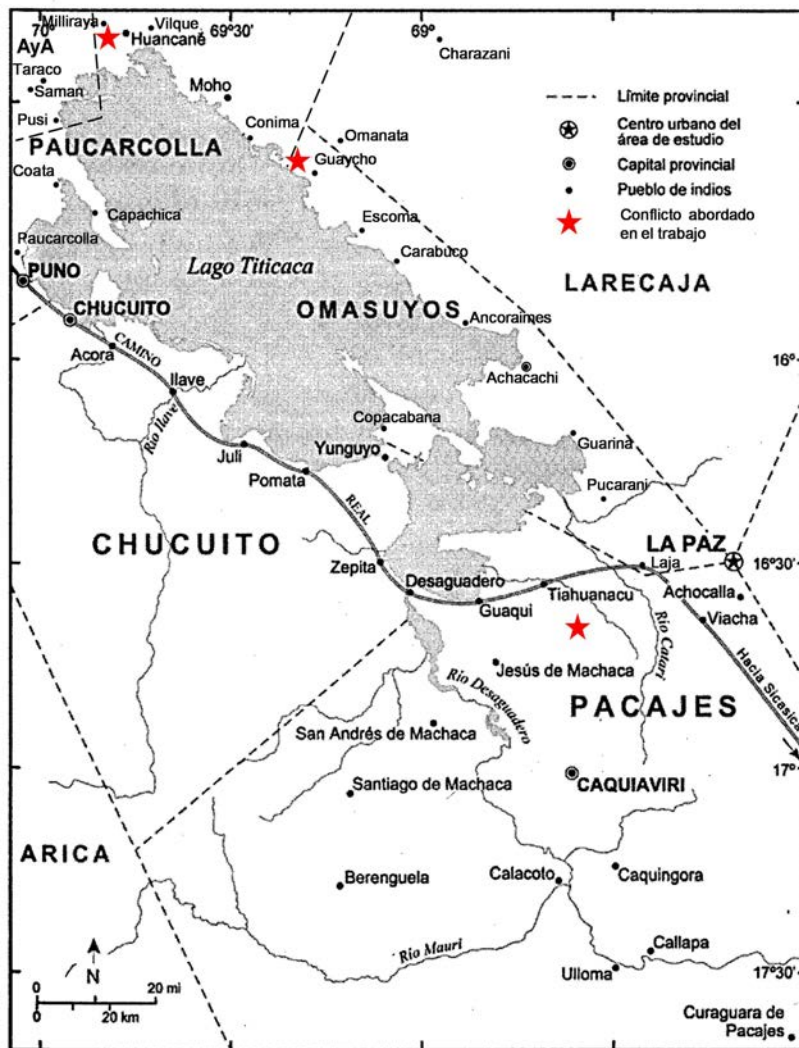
70°
AyA
Millipaya
Vilque
Huancané
69°30'
69°
Charazani
Taraco
Saman
Moho
Pusi
Conima
Omanata
PAUCARCOLLA
Guaycho
Coata
Capachica
Escoma
Paucarcolla
Carabuco
PUNO
Lago Titicaca
CHUCUITO
OMASUYOS
Ancoraimes
LARECAJA
Acora
CAMINO
Ilave
Achacachi
16°
Río Ilave
Copacabana
Juli
Yunguyo
Guarina
Pomata
Pucarani
REAL
CHUCUITO
Zepita
LA PAZ
Laja
16°30'
Desaguadero
Guaqui
Tiahuanacu
Achocalla
Viacha
Río Catari
Hacia Sicasica
Jesús de Machaca
Río Desaguadero
San Andrés de Machaca
PACAJES
Santiago de Machaca
CAQUIAVIRI
17°
ARICA
Berenguela
Calacoto
Caquingora
Río Mauri
Callapa
N
20 mi
20 km
0
Ulloma
17°30'
Curaguara de Pacajes
Límite provincial
Centro urbano del área de estudio
Capital provincial
Pueblo de indios
Conflicto abordado en el trabajo